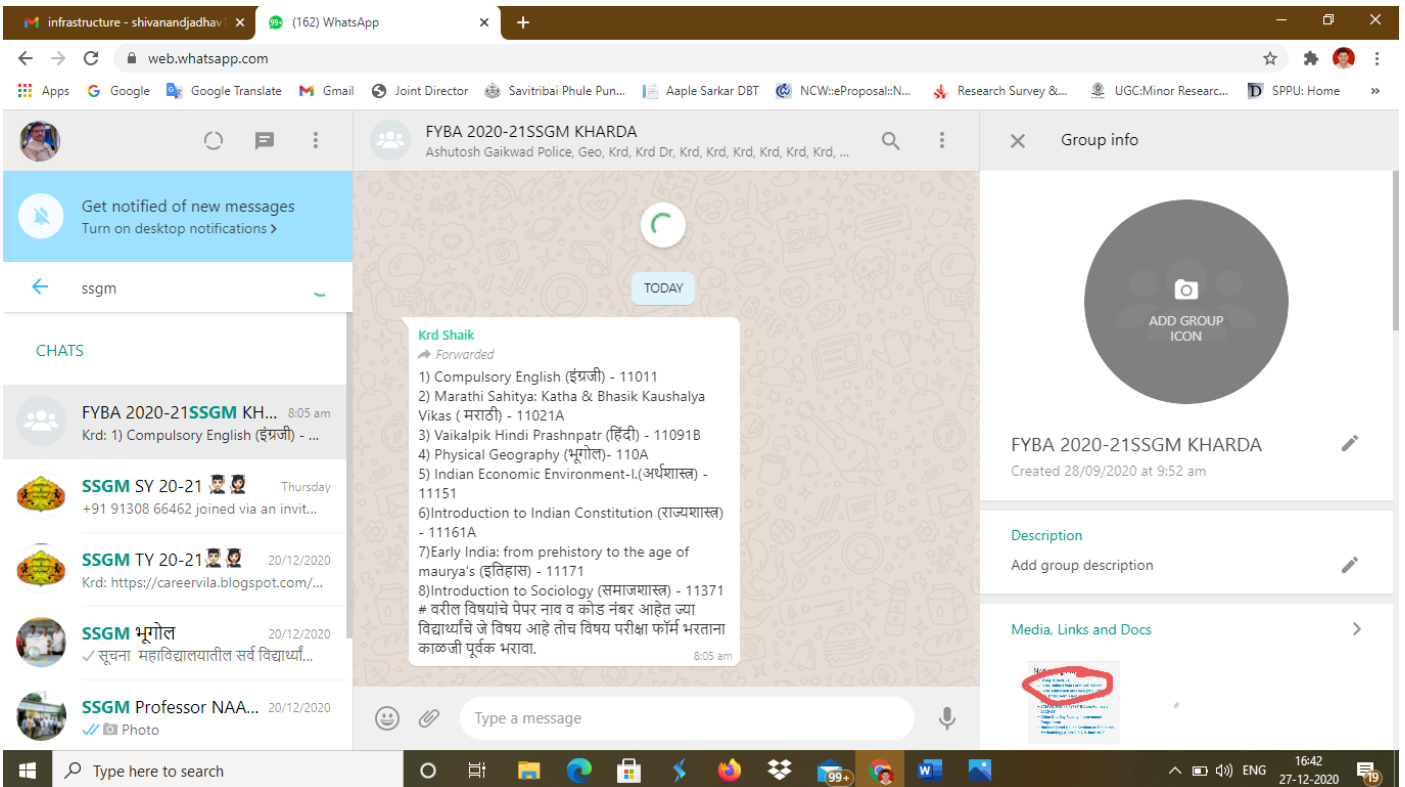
infrastructure - shivanandjadhav | (162) WhatsApp

web.whatsapp.com

Apps Google Google Translate Gmail Joint Director Savitribai Phule Pun... Aaple Sarkar DBT NCW::eProposal::N... Research Survey &... UGC:Minor Researc... SPPU: Home

Get notified of new messages
Turn on desktop notifications >

ssgm

CHATS

FYBA 2020-21SSGM KH... 8:05 am
Krd: 1) Compulsory English (इंग्रजी) - ...

SSGM SY 20-21 Thursday
+91 91308 66462 joined via an invit...

SSGM TY 20-21 20/12/2020
Krd: https://careervila.blogspot.com/...

SSGM भूगोल 20/12/2020
सूचना महाविद्यालयातील सर्व विद्यार्थ्यां...

SSGM Professor NAA... 20/12/2020
Photo

FYBA 2020-21SSGM KHARDA
Ashutosh Gaikwad Police, Geo, Krd, Krd Dr, Krd, Krd, Krd, Krd, Krd, Krd, ...

TODAY

Krd Shaik
Forwarded
1) Compulsory English (इंग्रजी) - 11011
2) Marathi Sahitya: Katha & Bhasik Kaushalya Vikas ( मराठी) - 11021A
3) Vaikalpik Hindi Prashnpatr (हिंदी) - 11091B
4) Physical Geography (भूगोल)- 110A
5) Indian Economic Environment-I.(अर्थशास्त्र) - 11151
6)Introduction to Indian Constitution (राज्यशास्त्र) - 11161A
7)Early India: from prehistory to the age of maurya's (इतिहास) - 11171
8)Introduction to Sociology (समाजशास्त्र) - 11371
# वरील विषयांचे पेपर नाव व कोड नंबर आहेत ज्या विद्यार्थ्यांचे जे विषय आहे तोच विषय परीक्षा फॉर्म भरताना काळजी पूर्वक भरावा.
8:05 am

Type a message

Group info

ADD GROUP ICON

FYBA 2020-21SSGM KHARDA
Created 28/09/2020 at 9:52 am

Description
Add group description

Media, Links and Docs

Type here to search

ENG 16:42 27-12-2020 19